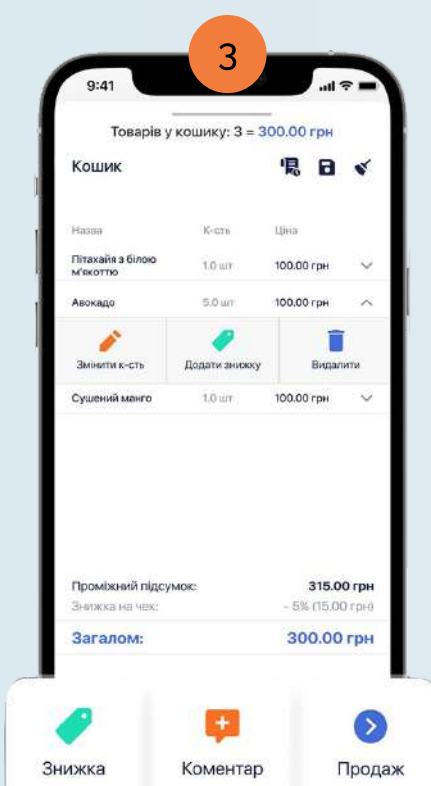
3

9:41

Товарів у кошику: 3 = 300.00 грн

Кошик

| Назва | К-сть | Ціна |
|---|---|---|
| Пітахайя з білою м'якоттю | 1.0 шт | 100.00 грн |
| Авокадо | 5.0 шт | 100.00 грн |

Змінити к-сть
Додати знижку
Видалити

| Сушений манго | 1.0 шт | 100.00 грн |
|---|---|---|

Проміжний підсумок: 315.00 грн
Знижка на чек: - 5% (15.00 грн)
Загалом: 300.00 грн

Знижка
Коментар
Продаж